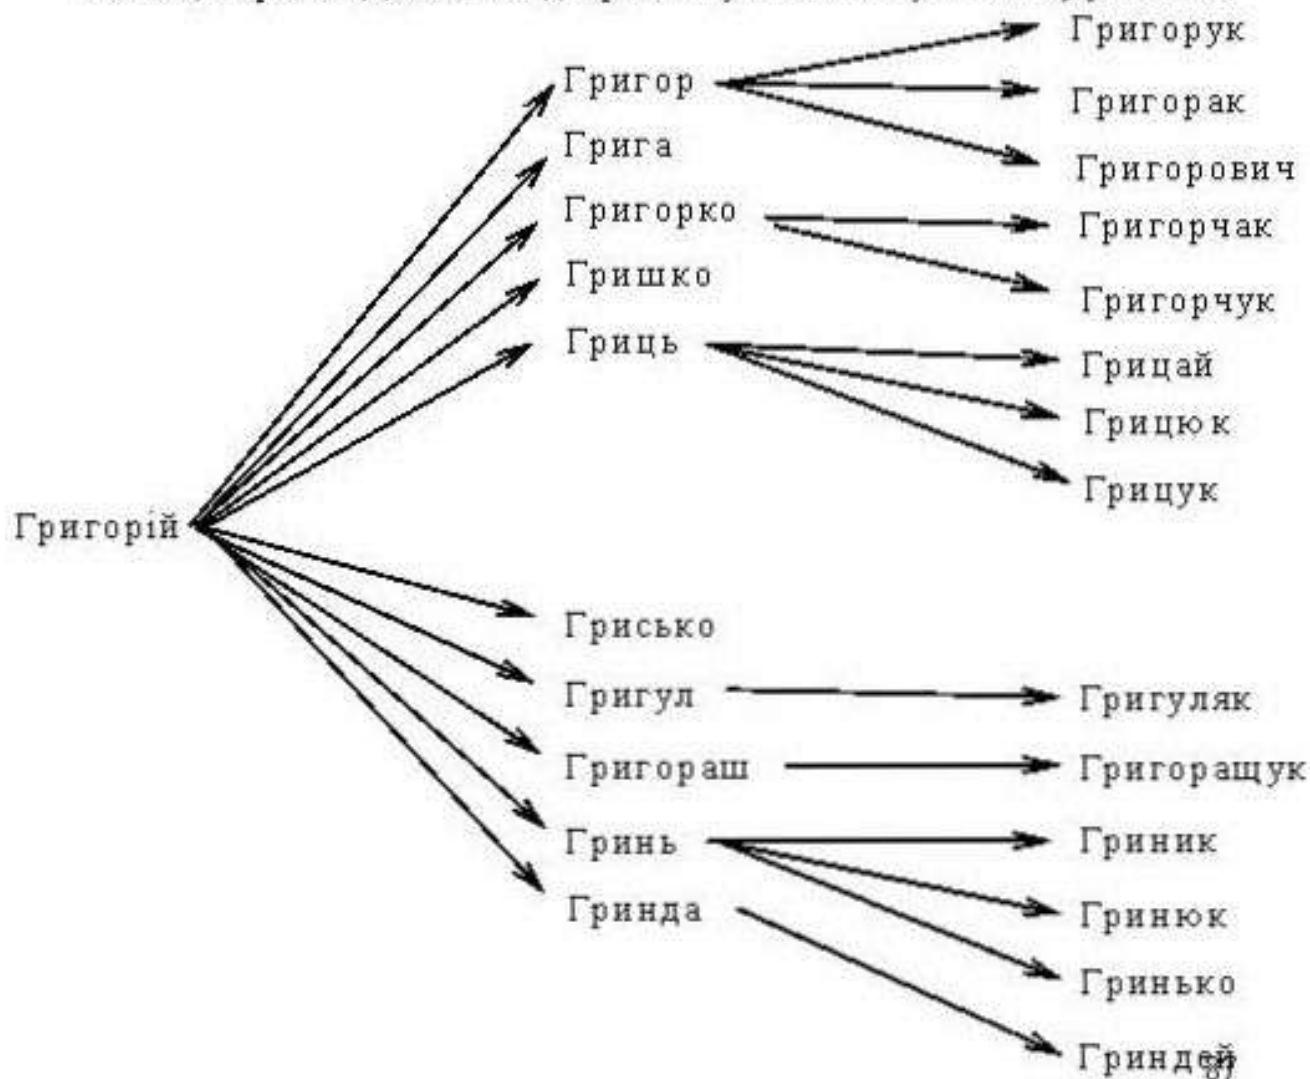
Григорій

Григор
Грига
Григорко
Гришко
Гриць

Григорук
Григорак
Григорович
Григорчак
Григорчук
Грицай
Грицюк
Грицук

Грисько
Григул
Григораш
Гринь
Гринда

Григуляк
Григоращук
Криник
Гринюк
Гринько
Гриндей